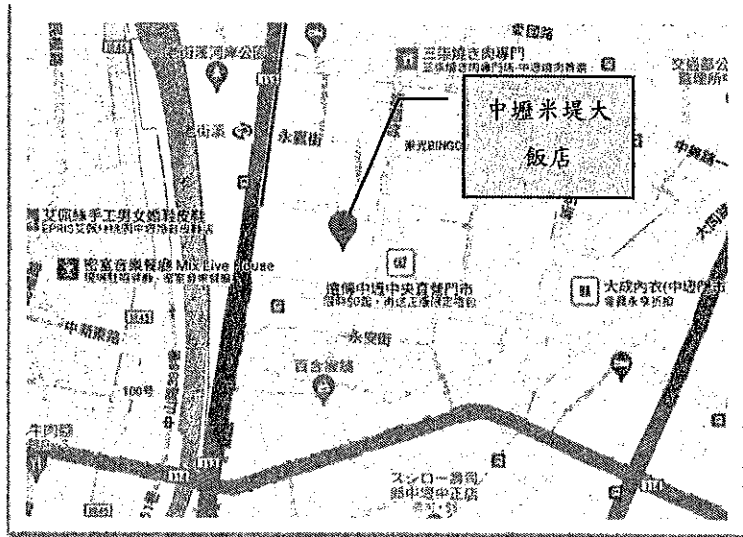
中壢米堤大飯店

三條燒き肉專門

永豐街

米光BINGO

中豐路

艾微絲手工男女婚紗鞋

EPRIS艾微絲桃園中壢旗艦店

密室音樂餐廳 Mix Live House

燦坤中壢中央直營門市

永安街

中新東路

百合緹絲

大成內衣(中壢門市)

100號

牛肉麵

スシロー壽司

郎中壢中正店

中壢路

大同路

文化部公

114

113